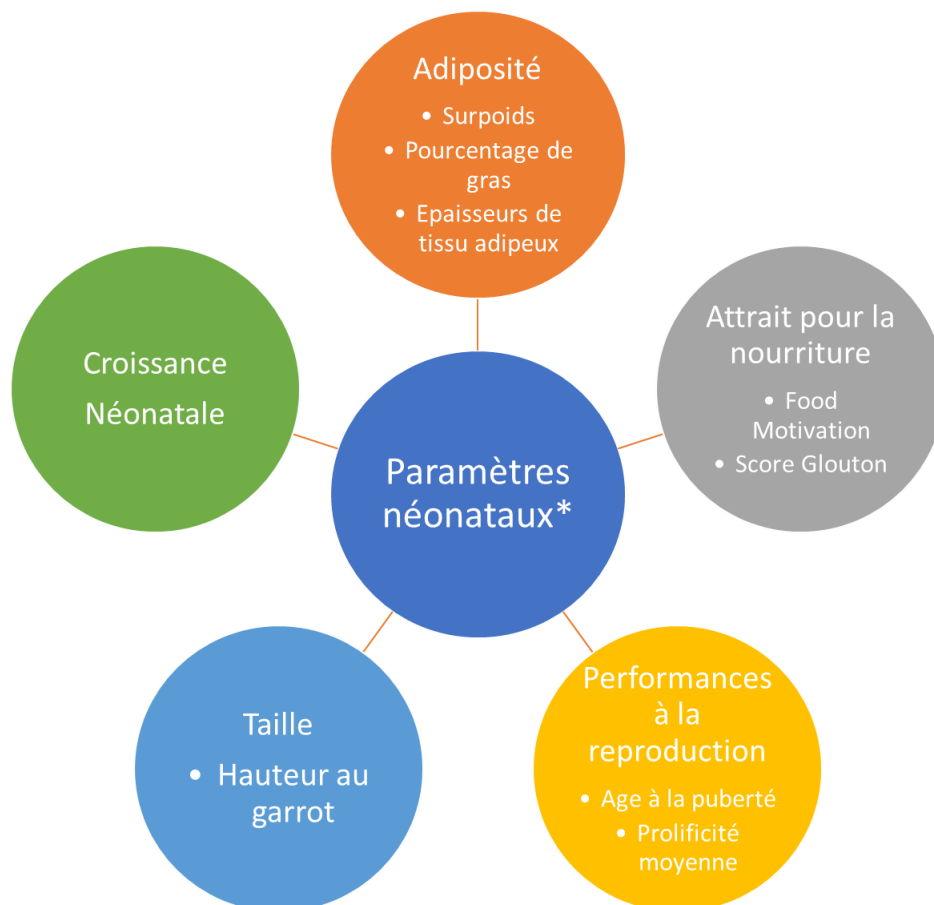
Adiposité
• Surpoids
• Pourcentage de gras
• Epaisseurs de tissu adipeux

Croissance Néonatale

Attrait pour la nourriture
• Food Motivation
• Score Glouton

Paramètres néonataux*

Taille
• Hauteur au garrot

Performances à la reproduction
• Age à la puberté
• Prolificité moyenne